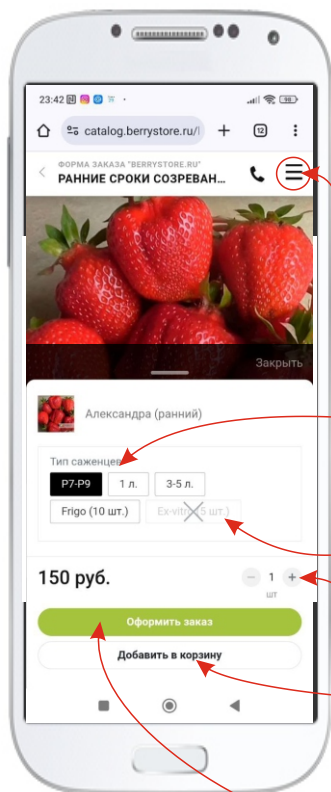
23:42

catalog.berrystore.ru/

12

ФОРМА ЗАКАЗА "BERRYSTORE.RU"
РАННИЕ СРОКИ СОЗРЕВАН...

Закрыть

Александра (ранний)

Тип саженцев

P7-P9
1 л.
3-5 л.
Frigo (10 шт.)
Ex-vitro (5 шт.)

150 руб.

1
шт

Оформить заказ

Добавить в корзину